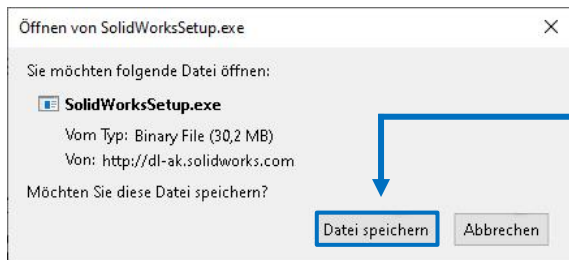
Öffnen von SolidWorksSetup.exe

×

Sie möchten folgende Datei öffnen:

SolidWorksSetup.exe

Vom Typ: Binary File (30,2 MB)

Von: http://dl-ak.solidworks.com

Möchten Sie diese Datei speichern?

Datei speichern

Abbrechen